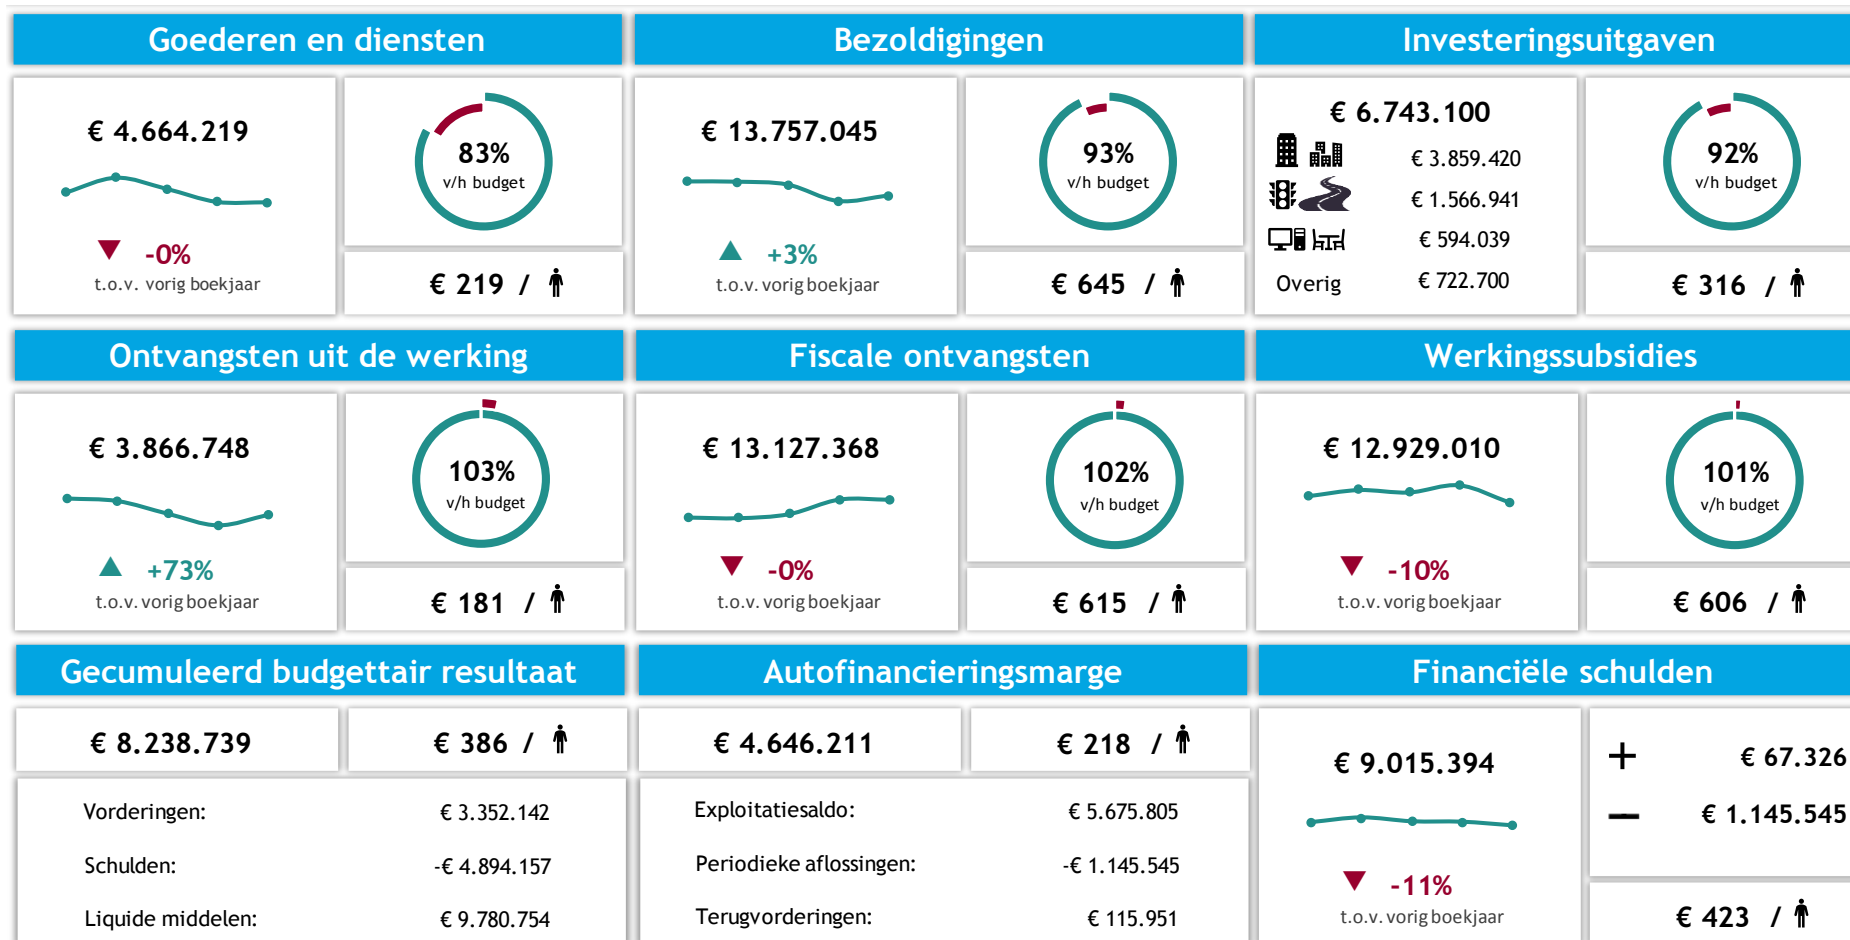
Goederen en diensten

€ 4.664.219

-0%
t.o.v. vorig boekjaar

83%
v/h budget

€ 219 /

Bezoldigingen

€ 13.757.045

+3%
t.o.v. vorig boekjaar

93%
v/h budget

€ 645 /

Investeringsuitgaven

€ 6.743.100

€ 3.859.420
€ 1.566.941
€ 594.039
Overig € 722.700

92%
v/h budget

€ 316 /

Ontvangsten uit de werking

€ 3.866.748

+73%
t.o.v. vorig boekjaar

103%
v/h budget

€ 181 /

Fiscale ontvangsten

€ 13.127.368

-0%
t.o.v. vorig boekjaar

102%
v/h budget

€ 615 /

Werkingssubsidies

€ 12.929.010

-10%
t.o.v. vorig boekjaar

101%
v/h budget

€ 606 /

Gecumuleerd budgettair resultaat

€ 8.238.739

€ 386 /

| | |
|---|---|
| Vorderingen: | € 3.352.142 |
| Schulden: | -€ 4.894.157 |
| Liquide middelen: | € 9.780.754 |

Autofinancieringsmarge

€ 4.646.211

€ 218 /

| | |
|---|---|
| Exploitatiesaldo: | € 5.675.805 |
| Periodieke aflossingen: | -€ 1.145.545 |
| Terugvorderingen: | € 115.951 |

Financiële schulden

€ 9.015.394

-11%
t.o.v. vorig boekjaar

+ € 67.326
− € 1.145.545

€ 423 /